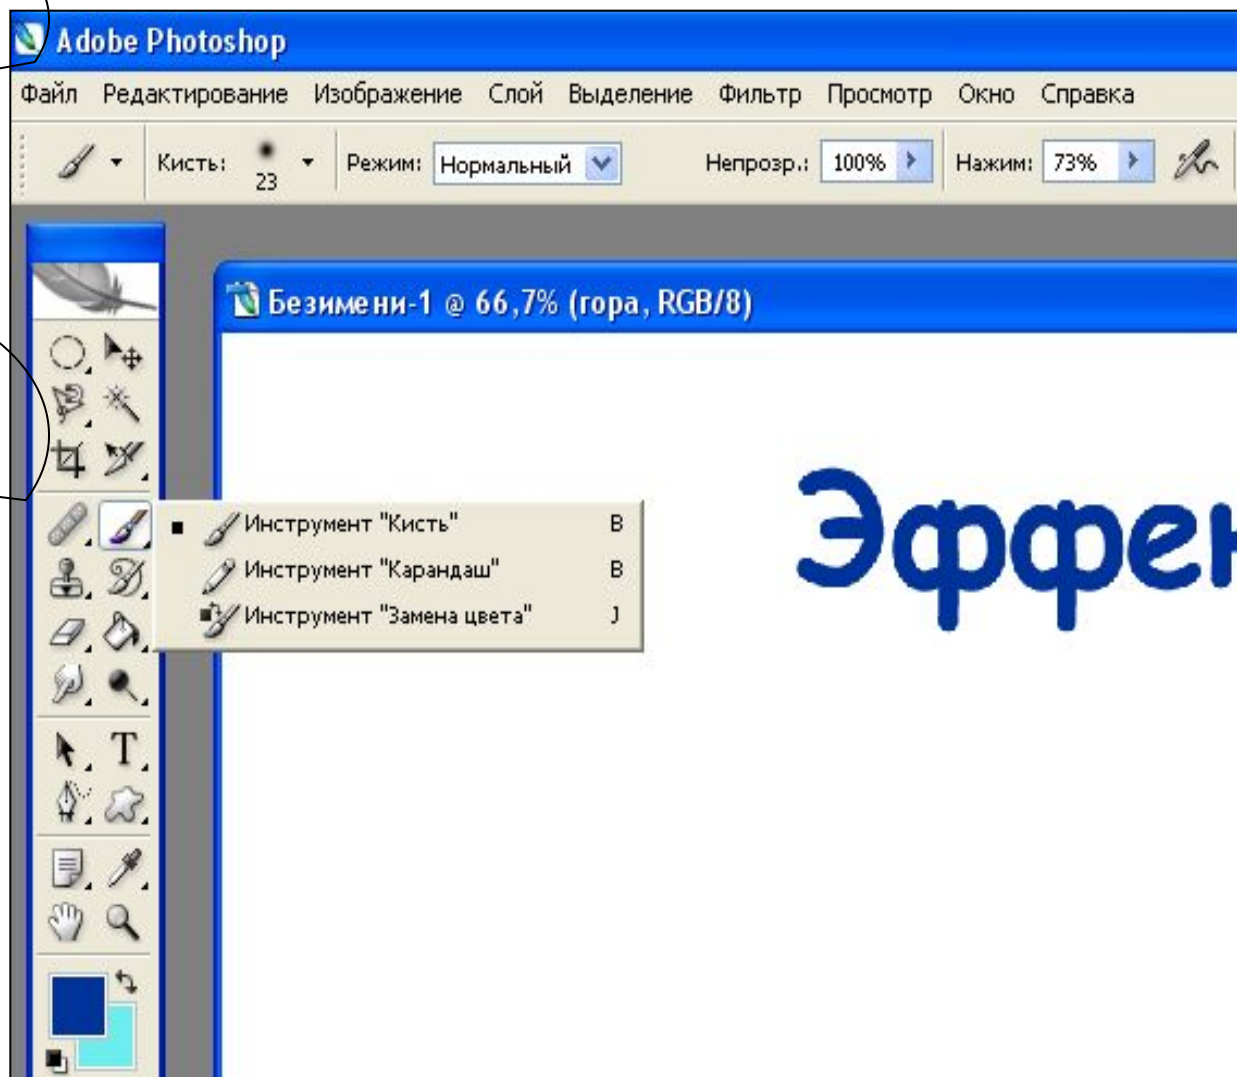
Adobe Photoshop

Файл Редактирование Изображение Слой Выделение Фильтр Просмотр Окно Справка

Кисть: 23 Режим: Нормальный Непрозр.: 100% Нажим: 73%

Безимени-1 @ 66,7% (гора, RGB/8)

Инструмент "Кисть" B
Инструмент "Карандаш" B
Инструмент "Замена цвета" J

T

Эффе